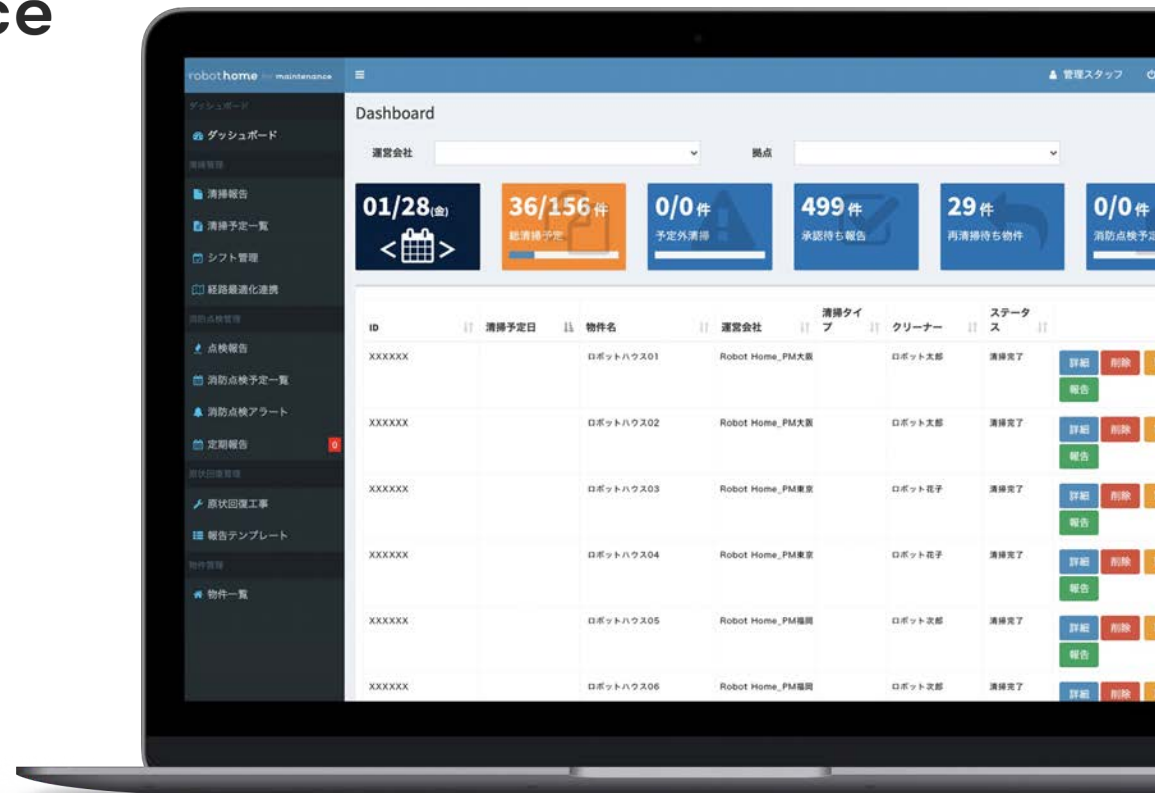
ce

robothome for maintenance

ダッシュボード
ダッシュボード
清掃管理
清掃報告
清掃予定一覧
シフト管理
経路最適化連携
消防点検管理
点検報告
消防点検予定一覧
消防点検アラート
定期報告 0
原状回復管理
原状回復工事
報告テンプレート
物件管理
物件一覧

管理スタッフ

Dashboard

運営会社
拠点

01/28(金)

36/156件
総清掃予定

0/0件
予定外清掃

499件
承認待ち報告

29件
再清掃待ち物件

0/0件
消防点検予定

| ID | 清掃予定日 | 物件名 | 運営会社 | 清掃タイプ | クリーナー | ステータス | |
|---|---|---|---|---|---|---|---|
| XXXXXX | | ロボットハウス01 | Robot Home_PM大阪 | | ロボット太郎 | 清掃完了 | 詳細 削除 報告 |
| XXXXXX | | ロボットハウス02 | Robot Home_PM大阪 | | ロボット太郎 | 清掃完了 | 詳細 削除 報告 |
| XXXXXX | | ロボットハウス03 | Robot Home_PM東京 | | ロボット花子 | 清掃完了 | 詳細 削除 報告 |
| XXXXXX | | ロボットハウス04 | Robot Home_PM東京 | | ロボット花子 | 清掃完了 | 詳細 削除 報告 |
| XXXXXX | | ロボットハウス05 | Robot Home_PM福岡 | | ロボット次郎 | 清掃完了 | 詳細 削除 報告 |
| XXXXXX | | ロボットハウス06 | Robot Home_PM福岡 | | ロボット次郎 | 清掃完了 | 詳細 削除 |